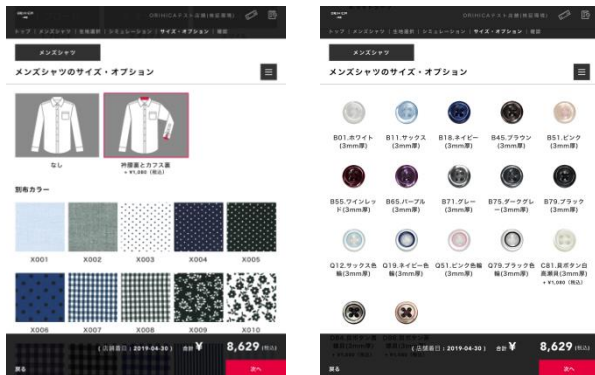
ORIHICA
ORIHICAテスト店舗(株益菓場)

トップ | メンズシャツ | 生地選択 | シミュレーション | サイズ・オプション | 確認

メンズシャツ

メンズシャツのサイズ・オプション

なし

衿腰裏とカフス裏
+ ¥1,080 (税込)

別布カラー

X001
X002
X003
X004
X005
X006
X007
X008
X009
X010

(出荷予定日 : 2019-04-30) 合計 ¥ 8,629 (税込)

戻る
次へ

ORIHICA
ORIHICAテスト店舗(株益菓場)

トップ | メンズシャツ | 生地選択 | シミュレーション | サイズ・オプション | 確認

メンズシャツ

メンズシャツのサイズ・オプション

B01.ホワイト (3mm厚)
B11.サックス (3mm厚)
B18.ネイビー (3mm厚)
B45.ブラウン (3mm厚)
B51.ピンク (3mm厚)
B55.ワインレッド(3mm厚)
B65.パープル (3mm厚)
B71.グレー (3mm厚)
B75.ダークグレー(3mm厚)
B79.ブラック (3mm厚)
Q12.サックス色縁(3mm厚)
Q19.ネイビー色縁(3mm厚)
Q51.ピンク色縁(3mm厚)
Q79.ブラック色縁(3mm厚)
C81.貝ボタン白黒瀬貝(3mm厚) + ¥1,080 (税込)

(出荷予定日 : 2019-04-30) 合計 ¥ 8,629 (税込)

戻る
次へ